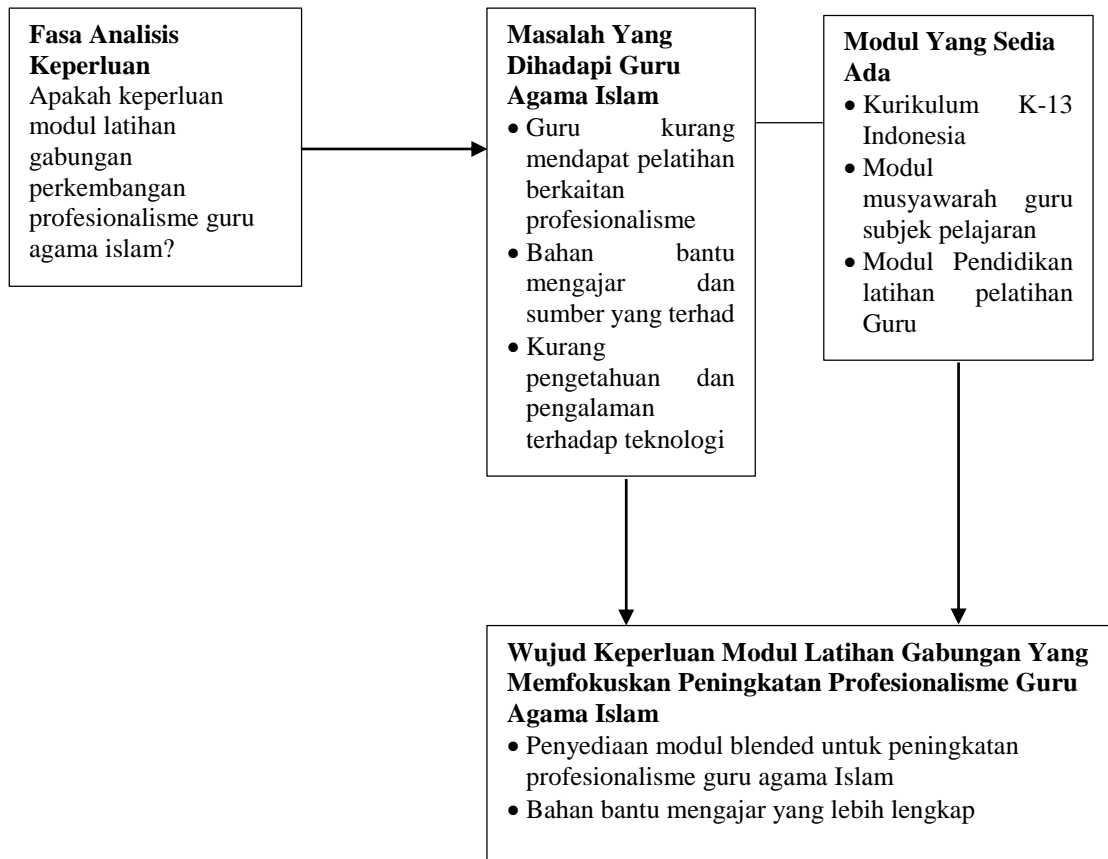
**Fasa Analisis Keperluan**
Apakah keperluan modul latihan gabungan perkembangan profesionalisme guru agama islam?

**Masalah Yang Dihadapi Guru Agama Islam**
- Guru kurang mendapat pelatihan berkaitan profesionalisme
- Bahan bantu mengajar dan sumber yang terhad
- Kurang pengetahuan dan pengalaman terhadap teknologi

**Modul Yang Sedia Ada**
- Kurikulum K-13 Indonesia
- Modul musyawarah guru subjek pelajaran
- Modul Pendidikan latihan pelatihan Guru

**Wujud Keperluan Modul Latihan Gabungan Yang Memfokuskan Peningkatan Profesionalisme Guru Agama Islam**
- Penyediaan modul blended untuk peningkatan profesionalisme guru agama Islam
- Bahan bantu mengajar yang lebih lengkap